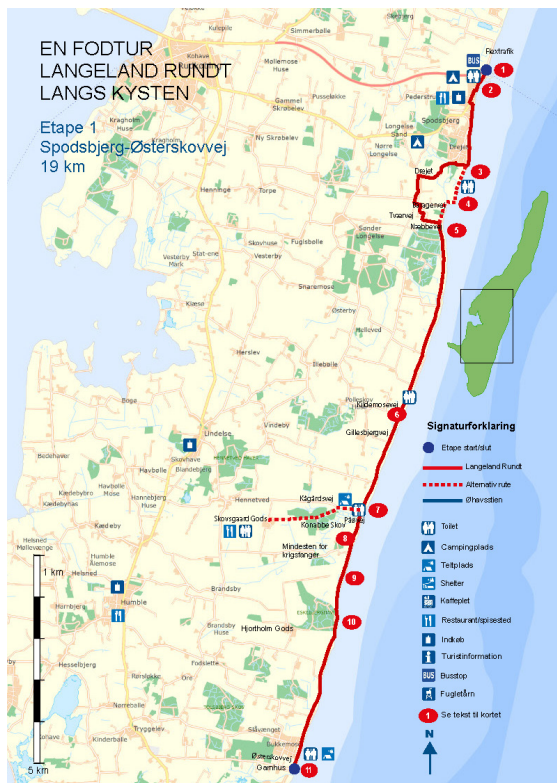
EN FODTUR
LANGELAND RUNDT
LANGS KYSTEN

Etape 1
Spodsbjerg-Østerskovvej
19 km

Simmerbølle
Kohave
Møllemose Huse
Færgetrafik
BUS
1
2
Pusselække
Gammel Skrabelev
Pederstrup
Spodsbjerg
Ny Skrabelev
Kragholm Huse
Longelse
Nørre Longelse
Drejet
Drejet
3
4
Bregeneæs
Tyranvej
Nøbberne
5
Henninge
Tørpe
Skovhuse
Fuglsbølle
Sønder Longelse
Stat-ene
Vesterby
Vesterby Mark
Klæse
Sharamose
Østerby
Herslev
Holleved
Bøge
Lindelse
Kildemosevej
6
Vindeby
Gillesbjergvej
Skovhave
Blandebjerg
Bedehaver
Havbølle
Havbølle Mose
Hennetved
Kædeby Mark
Honnebjerg Huse
Kædeby
Kågårdsvej
7
Skovsgaard Gods
Konabbe Skov
Påskej
8
Mindesten for krigsfanger
Helsned Møllevænge
Humble Ålemose
1 km
9
Hornbjerg
Humble
Brandsby
10
Brandsby Huse
Hjortholm Gods
Hesselbjerg
Fodslette
Nørrebølle
Tryggelev
Kinderballe
Stævenget
Bukkemose
Østerskovvej
Gamhus
11
5 km

Signaturforklaring
Etape start/slut
Langeland Rundt
Alternativ rute
Øhavsstien
Toilet
Campingplads
Teltplads
Shelter
Kaffeplet
Restaurant/spisested
Indkøb
Turistinformation
Busstop
Fugletårn
1 Se tekst til kortet
N